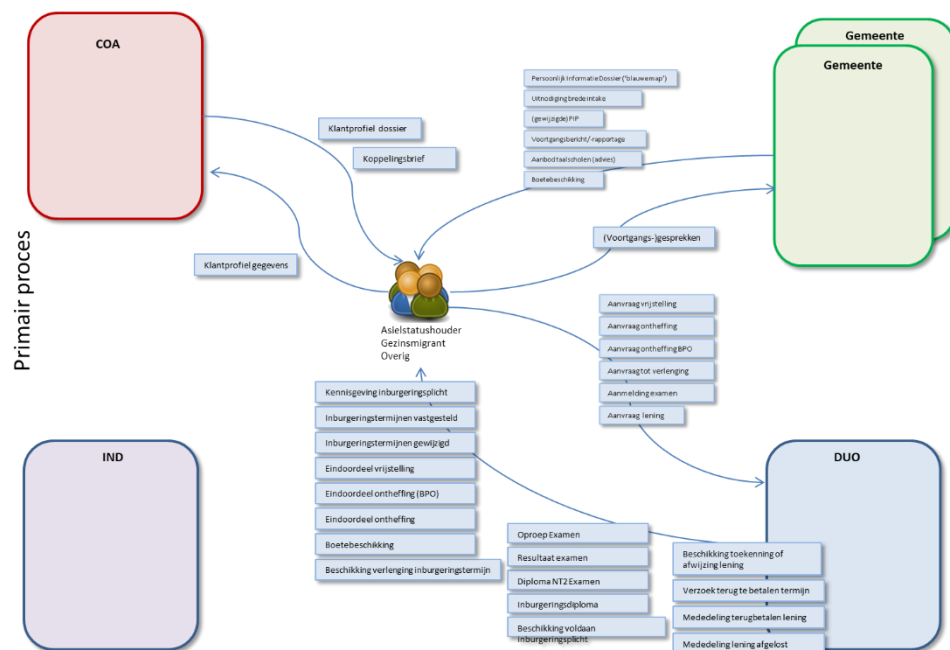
Primair proces

COA

Gemeente

Gemeente

Persoonlijk Informatie Dossier ("blauwe map")

Uitnodiging brede intake

(gewijzigde) PIP

Voortgangsbericht/-rapportage

Aanbod taalscholen (advies)

Boetebeschikking

Klantprofiel dossier

Koppelingsbrief

(Voortgangs-)gesprekken

Klantprofiel gegevens

Asielstatushouder
Gezinsmigrant
Overig

Aanvraag vrijstelling

Aanvraag ontheffing

Aanvraag ontheffing BPO

Aanvraag tot verlenging

Aanmelding examen

Aanvraag lening

Kennisgeving inburgeringsplicht

Inburgeringstermijnen vastgesteld

Inburgeringstermijnen gewijzigd

Eindoordeel vrijstelling

Eindoordeel ontheffing (BPO)

Eindoordeel ontheffing

Boetebeschikking

Beschikking verlenging inburgeringstermijn

IND

DUO

Oproep Examen

Resultaat examen

Diploma NT2 Examen

Inburgeringsdiploma

Beschikking voldaan inburgeringsplicht

Beschikking toekenning of afwijzing lening

Verzoek terug te betalen termijn

Mededeling terugbetalen lening

Mededeling lening afgelost